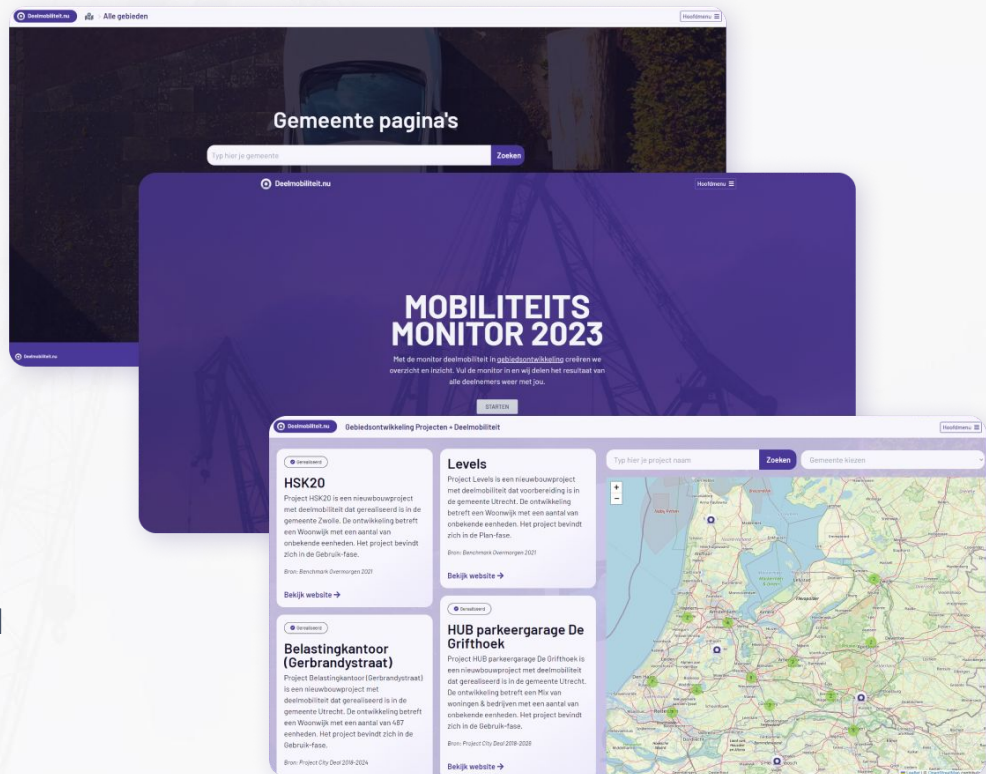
Deelmobiliteit.nu Alle gebieden Hoofdmenu

Gemeente pagina's

Typ hier je gemeente Zoeken

Deelmobiliteit.nu

Deelmobiliteit.nu Hoofdmenu

MOBILITEITS MONITOR 2023

Met de monitor deelmobiliteit in gebiedsontwikkeling creëren we overzicht en inzicht. Vul de monitor in en wij delen het resultaat van alle deelnemers weer met jou.

STARTEN

Deelmobiliteit.nu Gebiedsontwikkeling Projecten + Deelmobiliteit Hoofdmenu

Gerealiseerd

HSK20

Project HSK20 is een nieuwbouwproject met deelmobiliteit dat gerealiseerd is in de gemeente Zwolle. De ontwikkeling betreft een Woonwijk met een aantal van onbekende eenheden. Het project bevindt zich in de Gebruik-fase.

Bron: Benchmark Overmorgen 2021

Bekijk website →

Levels

Project Levels is een nieuwbouwproject met deelmobiliteit dat voorbereiding is in de gemeente Utrecht. De ontwikkeling betreft een Woonwijk met een aantal van onbekende eenheden. Het project bevindt zich in de Plan-fase.

Bron: Benchmark Overmorgen 2021

Bekijk website →

Gerealiseerd

Belastingkantoor (Gerbrandystraat)

Project Belastingkantoor (Gerbrandystraat) is een nieuwbouwproject met deelmobiliteit dat gerealiseerd is in de gemeente Utrecht. De ontwikkeling betreft een Woonwijk met een aantal van 487 eenheden. Het project bevindt zich in de Gebruik-fase.

Bron: Project City Deal 2018-2024

Gerealiseerd

HUB parkeergarage De Grifthoek

Project HUB parkeergarage De Grifthoek is een nieuwbouwproject met deelmobiliteit dat gerealiseerd is in de gemeente Utrecht. De ontwikkeling betreft een Mix van woningen & bedrijven met een aantal van onbekende eenheden. Het project bevindt zich in de Gebruik-fase.

Bron: Project City Deal 2018-2023

Bekijk website →

Typ hier je project naam Zoeken Gemeente kiezen

+
−